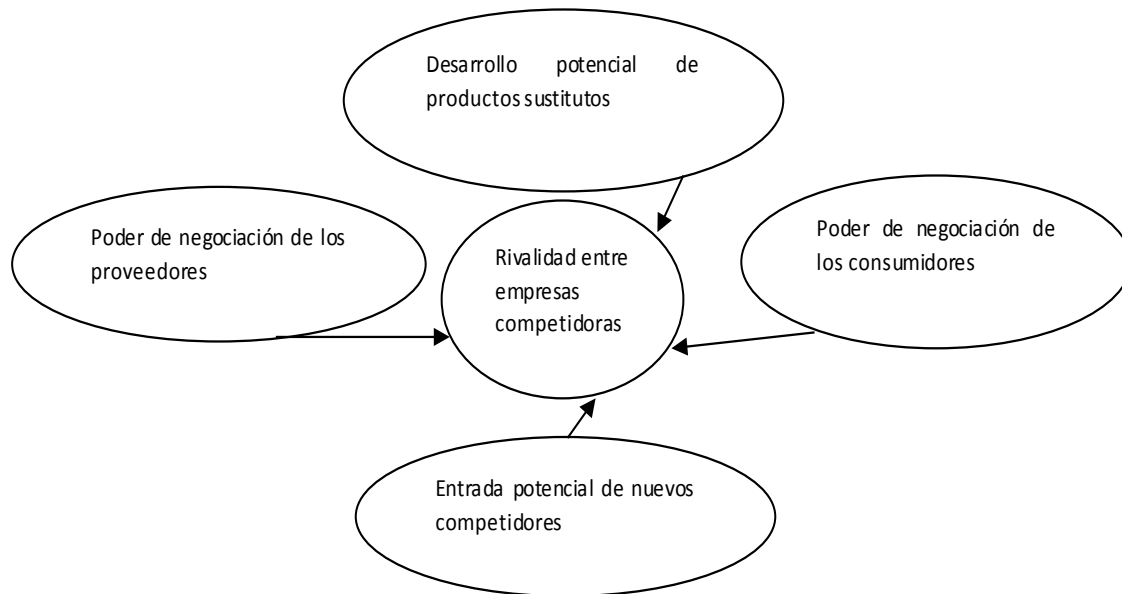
Desarrollo potencial de productos sustitutos

Poder de negociación de los proveedores

Rivalidad entre empresas competidoras

Poder de negociación de los consumidores

Entrada potencial de nuevos competidores